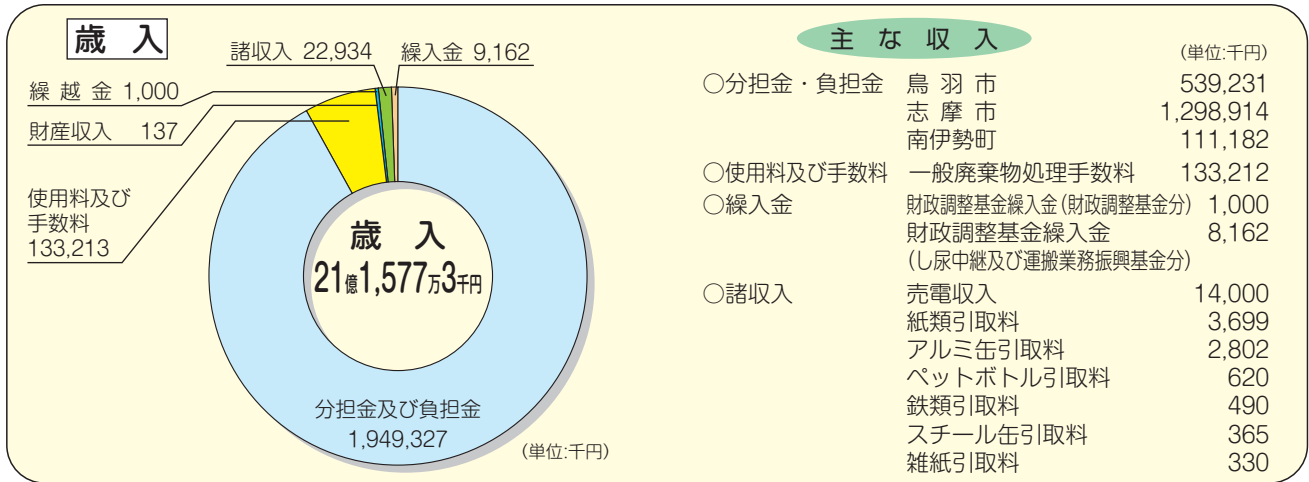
歳　入

諸収入 22,934　繰入金 9,162

繰越金 1,000

財産収入　137

使用料及び手数料 133,213

歳　入
21億1,577万3千円

分担金及び負担金 1,949,327

(単位:千円)

主 な 収 入

(単位:千円)

| | | |
|---|---|---|
| ○分担金・負担金 | 鳥羽市 | 539,231 |
| | 志摩市 | 1,298,914 |
| | 南伊勢町 | 111,182 |
| ○使用料及び手数料 | 一般廃棄物処理手数料 | 133,212 |
| ○繰入金 | 財政調整基金繰入金(財政調整基金分) | 1,000 |
| | 財政調整基金繰入金(し尿中継及び運搬業務振興基金分) | 8,162 |
| ○諸収入 | 売電収入 | 14,000 |
| | 紙類引取料 | 3,699 |
| | アルミ缶引取料 | 2,802 |
| | ペットボトル引取料 | 620 |
| | 鉄類引取料 | 490 |
| | スチール缶引取料 | 365 |
| | 雑紙引取料 | 330 |